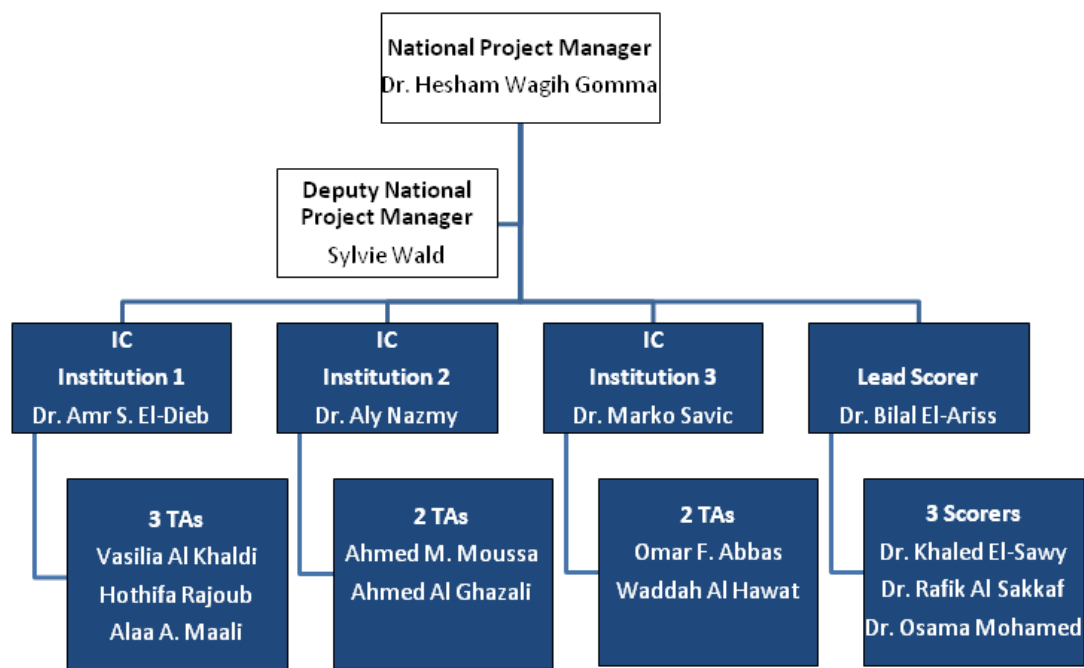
National Project Manager
Dr. Hesham Wagih Gomma

Deputy National Project Manager
Sylvie Wald

IC
Institution 1
Dr. Amr S. El-Dieb

3 TAs
Vasilia Al Khaldi
Hothifa Rajoub
Alaa A. Maali

IC
Institution 2
Dr. Aly Nazmy

2 TAs
Ahmed M. Moussa
Ahmed Al Ghazali

IC
Institution 3
Dr. Marko Savic

2 TAs
Omar F. Abbas
Waddah Al Hawat

Lead Scorer
Dr. Bilal El-Ariss

3 Scorers
Dr. Khaled El-Sawy
Dr. Rafik Al Sakkaf
Dr. Osama Mohamed